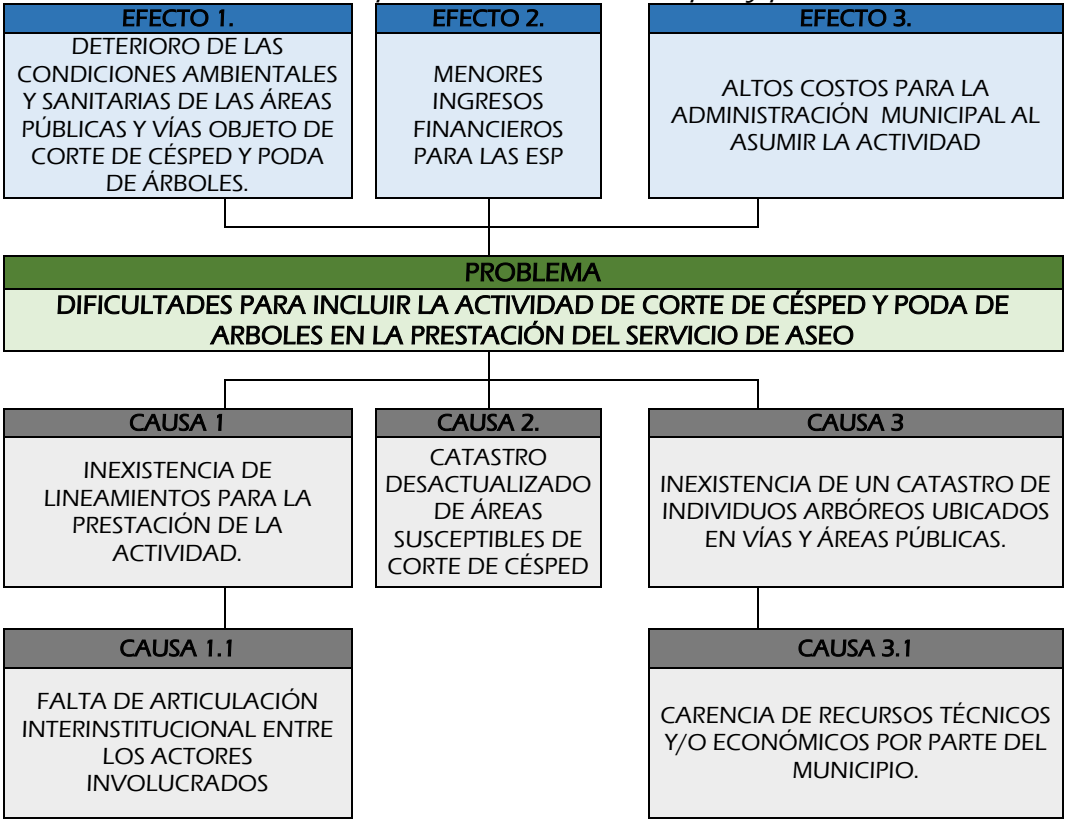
EFECTO 1.
DETERIORO DE LAS CONDICIONES AMBIENTALES Y SANITARIAS DE LAS ÁREAS PÚBLICAS Y VÍAS OBJETO DE CORTE DE CÉSPED Y PODA DE ÁRBOLES.

EFECTO 2.
MENORES INGRESOS FINANCIEROS PARA LAS ESP

EFECTO 3.
ALTOS COSTOS PARA LA ADMINISTRACIÓN MUNICIPAL AL ASUMIR LA ACTIVIDAD

PROBLEMA
DIFICULTADES PARA INCLUIR LA ACTIVIDAD DE CORTE DE CÉSPED Y PODA DE ARBOLES EN LA PRESTACIÓN DEL SERVICIO DE ASEO

CAUSA 1
INEXISTENCIA DE LINEAMIENTOS PARA LA PRESTACIÓN DE LA ACTIVIDAD.

CAUSA 2.
CATASTRO DESACTUALIZADO DE ÁREAS SUSCEPTIBLES DE CORTE DE CÉSPED

CAUSA 3
INEXISTENCIA DE UN CATASTRO DE INDIVIDUOS ARBÓREOS UBICADOS EN VÍAS Y ÁREAS PÚBLICAS.

CAUSA 1.1
FALTA DE ARTICULACIÓN INTERINSTITUCIONAL ENTRE LOS ACTORES INVOLUCRADOS

CAUSA 3.1
CARENCIA DE RECURSOS TÉCNICOS Y/O ECONÓMICOS POR PARTE DEL MUNICIPIO.